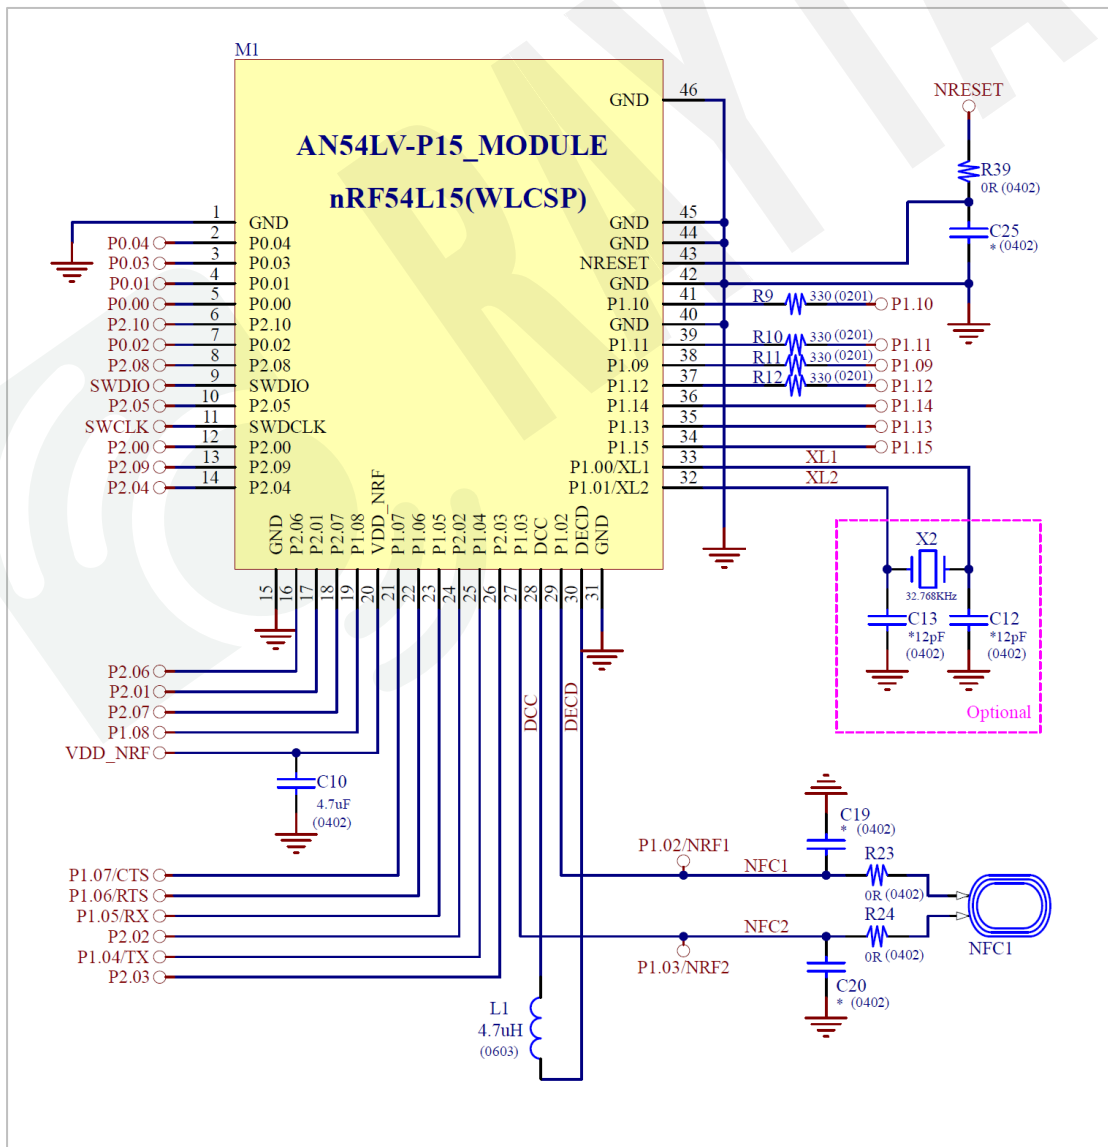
M1

AN54LV-P15_MODULE

nRF54L15(WLCSP)

| Left signal | Pin | Left label | Right label | Pin | Right signal |
|---|---|---|---|---|---|
| | | | GND | 46 | |
| | 1 | GND | GND | 45 | |
| P0.04 | 2 | P0.04 | GND | 44 | |
| P0.03 | 3 | P0.03 | NRESET | 43 | |
| P0.01 | 4 | P0.01 | GND | 42 | |
| P0.00 | 5 | P0.00 | P1.10 | 41 | R9 330 (0201) P1.10 |
| P2.10 | 6 | P2.10 | GND | 40 | |
| P0.02 | 7 | P0.02 | P1.11 | 39 | R10 330 (0201) P1.11 |
| P2.08 | 8 | P2.08 | P1.09 | 38 | R11 330 (0201) P1.09 |
| SWDIO | 9 | SWDIO | P1.12 | 37 | R12 330 (0201) P1.12 |
| P2.05 | 10 | P2.05 | P1.14 | 36 | P1.14 |
| SWCLK | 11 | SWDCLK | P1.13 | 35 | P1.13 |
| P2.00 | 12 | P2.00 | P1.15 | 34 | P1.15 |
| P2.09 | 13 | P2.09 | P1.00/XL1 | 33 | XL1 |
| P2.04 | 14 | P2.04 | P1.01/XL2 | 32 | XL2 |

GND P2.06 P2.01 P2.07 P1.08 VDD_NRF P1.07 P1.06 P1.05 P2.02 P1.04 P2.03 P1.03 DCC P1.02 DECD GND

15 16 17 18 19 20 21 22 23 24 25 26 27 28 29 30 31

P2.06
P2.01
P2.07
P1.08
VDD_NRF
C10 4.7uF (0402)

DCC
DECD

NRESET
R39 0R (0402)
C25 * (0402)

X2 32.768KHz
C13 *12pF (0402)
C12 *12pF (0402)
Optional

P1.07/CTS
P1.06/RTS
P1.05/RX
P2.02
P1.04/TX
P2.03

P1.02/NRF1
NFC1
C19 * (0402)
R23 0R (0402)
NFC2
R24 0R (0402)
P1.03/NRF2
C20 * (0402)
NFC1

L1 4.7uH (0603)